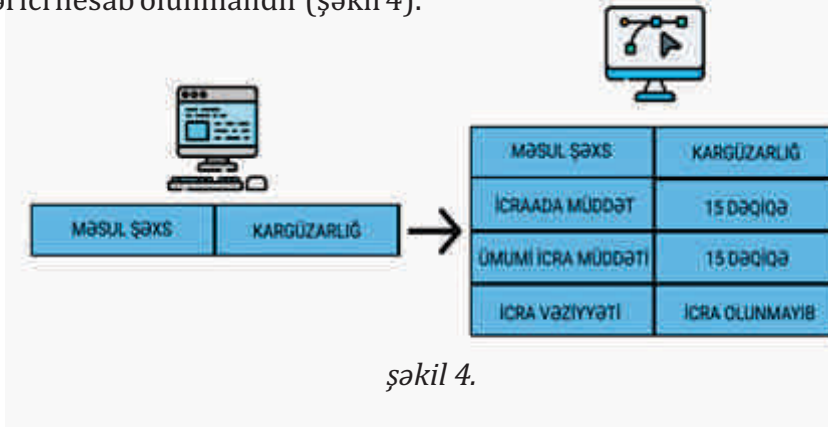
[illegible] hesab olunmalıdır (şəkil 4).

| MƏSUL ŞƏXS | KARGÜZARLIĞ |
|---|---|

| MƏSUL ŞƏXS | KARGÜZARLIĞ |
|---|---|
| İCRAADA MÜDDƏT | 15 DƏQİQƏ |
| ÜMUMİ İCRA MÜDDƏTİ | 15 DƏQİQƏ |
| İCRA VƏZİYYƏTİ | İCRA OLUNMAYIB |

şəkil 4.